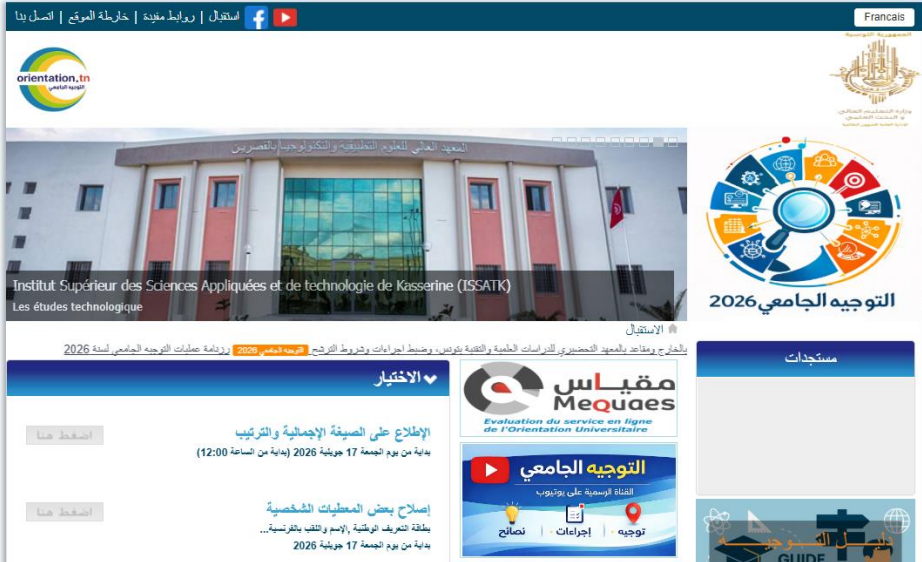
Français

استقبال | روابط مفيدة | خارطة الموقع | اتصل بنا

orientation.tn
التوجيه الجامعي

الجمهورية التونسية
وزارة التعليم العالي و البحث العلمي

المعهد العالي للعلوم التطبيقية والتكنولوجيا بالقصرين

Institut Supérieur des Sciences Appliquées et de technologie de Kasserine (ISSATK)
Les études technologique

التوجيه الجامعي 2026

الاستقبال

روزنامة عمليات التوجيه الجامعي لسنة 2026 التوجيه الجامعي 2026 بالخارج ومقاعد بالمعهد التحضيري للدراسات العلمية والتقنية بتونس، وضبط اجراءات وشروط الترشح

مستجدات

الاختيار

الإطلاع على الصيغة الإجمالية والترتيب
بداية من يوم الجمعة 17 جويلية 2026 (بداية من الساعة 12:00)
اضغط هنا

إصلاح بعض المعطيات الشخصية
بطاقة التعريف الوطنية، الإسم واللقب بالفرنسية...
بداية من يوم الجمعة 17 جويلية 2026
اضغط هنا

مقياس
MEQUAES
Evaluation du service en ligne de l'Orientation Universitaire

التوجيه الجامعي
القناة الرسمية على يوتيوب
توجيه إجراءات نصائح

دليل التوجيه
GUIDE